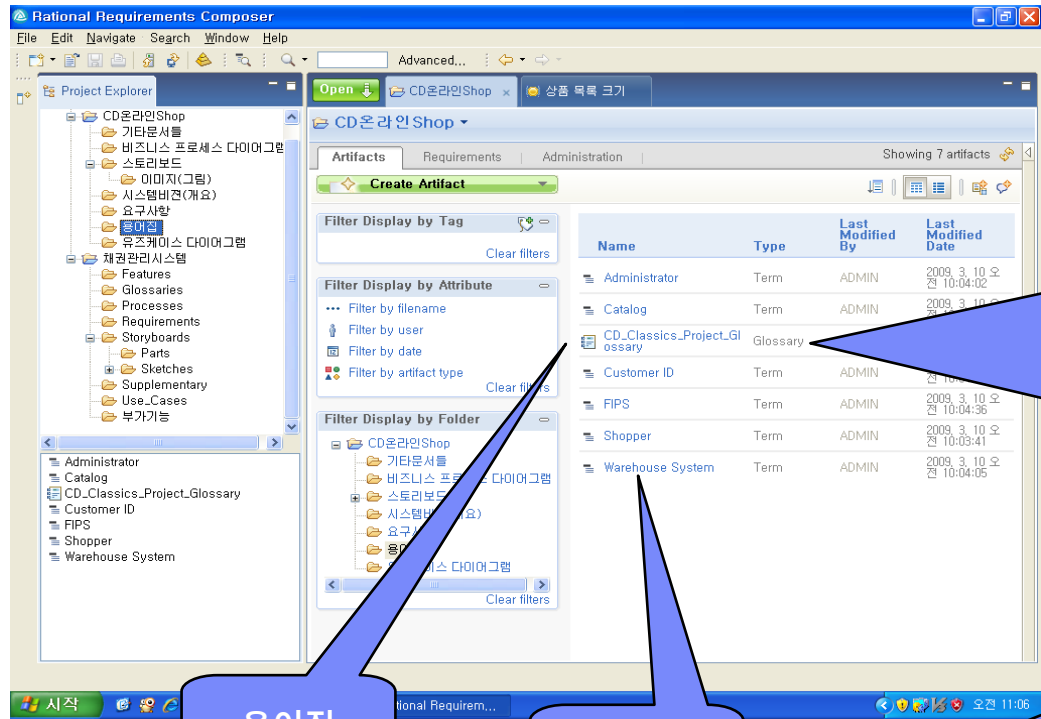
Rational Requirements Composer

File Edit Navigate Search Window Help

Advanced...

Project Explorer

CD온라인Shop
기타문서들
비즈니스 프로세스 다이어그램
스토리보드
이미지(그림)
시스템비젼(개요)
요구사항
용어집
유즈케이스 다이어그램
채권관리시스템
Features
Glossaries
Processes
Requirements
Storyboards
Parts
Sketches
Supplementary
Use_Cases
부가기능

Administrator
Catalog
CD_Classics_Project_Glossary
Customer ID
FIPS
Shopper
Warehouse System

Open | CD온라인Shop | 상품 목록 크기

CD온라인Shop

Artifacts | Requirements | Administration

Showing 7 artifacts

Create Artifact

Filter Display by Tag
Clear filters

Filter Display by Attribute
Filter by filename
Filter by user
Filter by date
Filter by artifact type
Clear filters

Filter Display by Folder
CD온라인Shop
기타문서들
비즈니스 프로 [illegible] 다이어그램
스토리보드
시스템비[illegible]요)
요구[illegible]
용어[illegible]
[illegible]스 다이어그램
Clear filters

| Name | Type | Last Modified By | Last Modified Date |
|---|---|---|---|
| Administrator | Term | ADMIN | 2009. 3. 10 오전 10:04:02 |
| Catalog | Term | ADMIN | 2009. 3. 10 오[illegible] |
| CD_Classics_Project_Glossary | Glossary | | |
| Customer ID | Term | ADMIN | 전 10:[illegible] |
| FIPS | Term | ADMIN | 2009. 3. 10 오전 10:04:36 |
| Shopper | Term | ADMIN | 2009. 3. 10 오전 10:03:41 |
| Warehouse System | Term | ADMIN | 2009. 3. 10 오전 10:04:05 |

용어집

시작 | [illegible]ational Requirem... | 오전 11:06